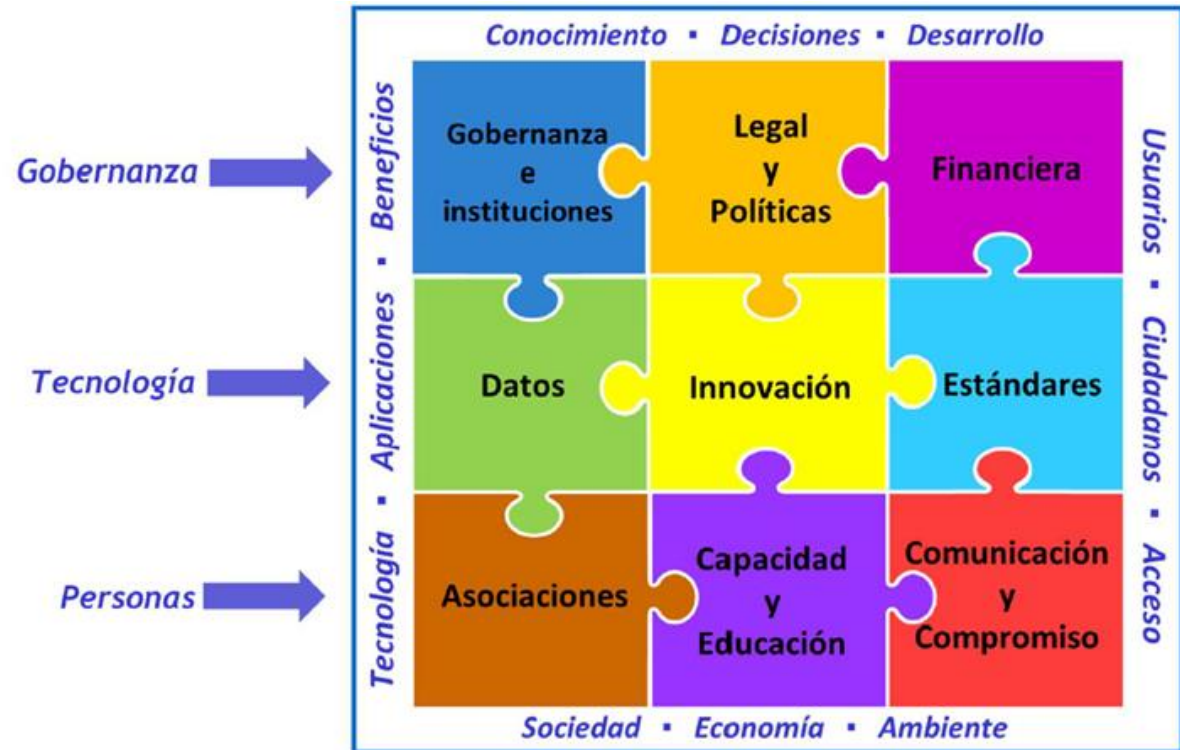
Conocimiento ▪ Decisiones ▪ Desarrollo

Gobernanza

Tecnología

Personas

Tecnología ▪ Aplicaciones ▪ Beneficios

Gobernanza e instituciones

Legal y Políticas

Financiera

Datos

Innovación

Estándares

Asociaciones

Capacidad y Educación

Comunicación y Compromiso

Usuarios ▪ Ciudadanos ▪ Acceso

Sociedad ▪ Economía ▪ Ambiente